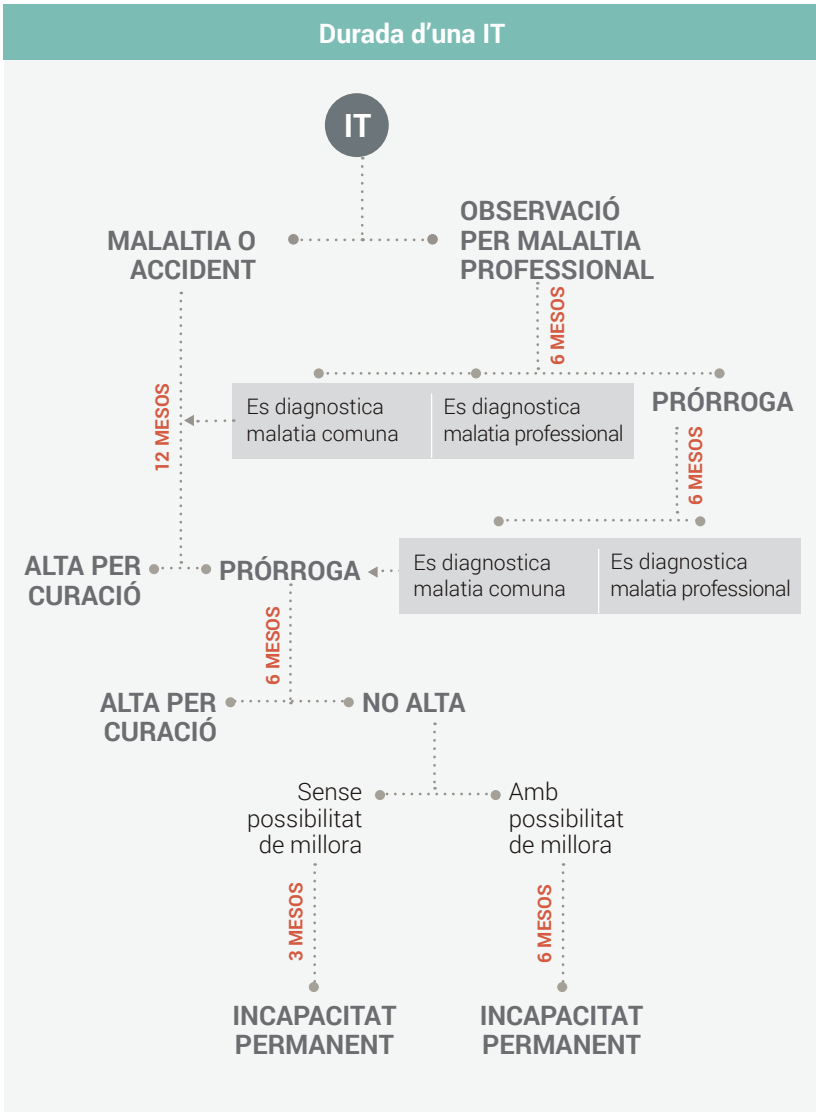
Durada d’una IT

IT

MALALTIA O ACCIDENT

OBSERVACIÓ PER MALALTIA PROFESSIONAL

6 MESOS

12 MESOS

Es diagnostica malatia comuna

Es diagnostica malatia professional

PRÓRROGA

6 MESOS

ALTA PER CURACIÓ

PRÓRROGA

Es diagnostica malatia comuna

Es diagnostica malatia professional

6 MESOS

ALTA PER CURACIÓ

NO ALTA

Sense possibilitat de millora

Amb possibilitat de millora

3 MESOS

6 MESOS

INCAPACITAT PERMANENT

INCAPACITAT PERMANENT